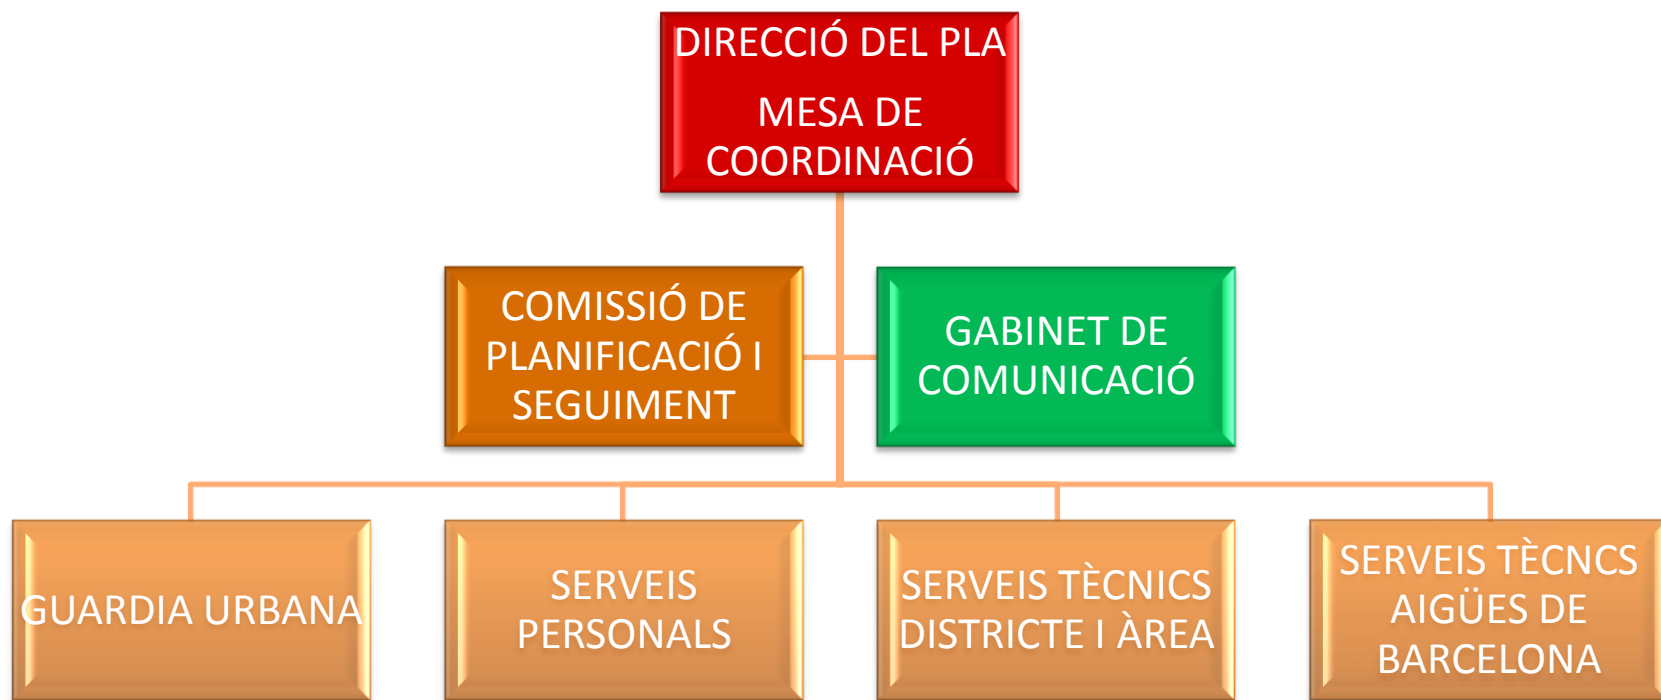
DIRECCIÓ DEL PLA

MESA DE COORDINACIÓ

COMISSIÓ DE PLANIFICACIÓ I SEGUIMENT

GABINET DE COMUNICACIÓ

GUARDIA URBANA

SERVEIS PERSONALS

SERVEIS TÈCNICS DISTRICTE I ÀREA

SERVEIS TÈCNCS AIGÜES DE BARCELONA